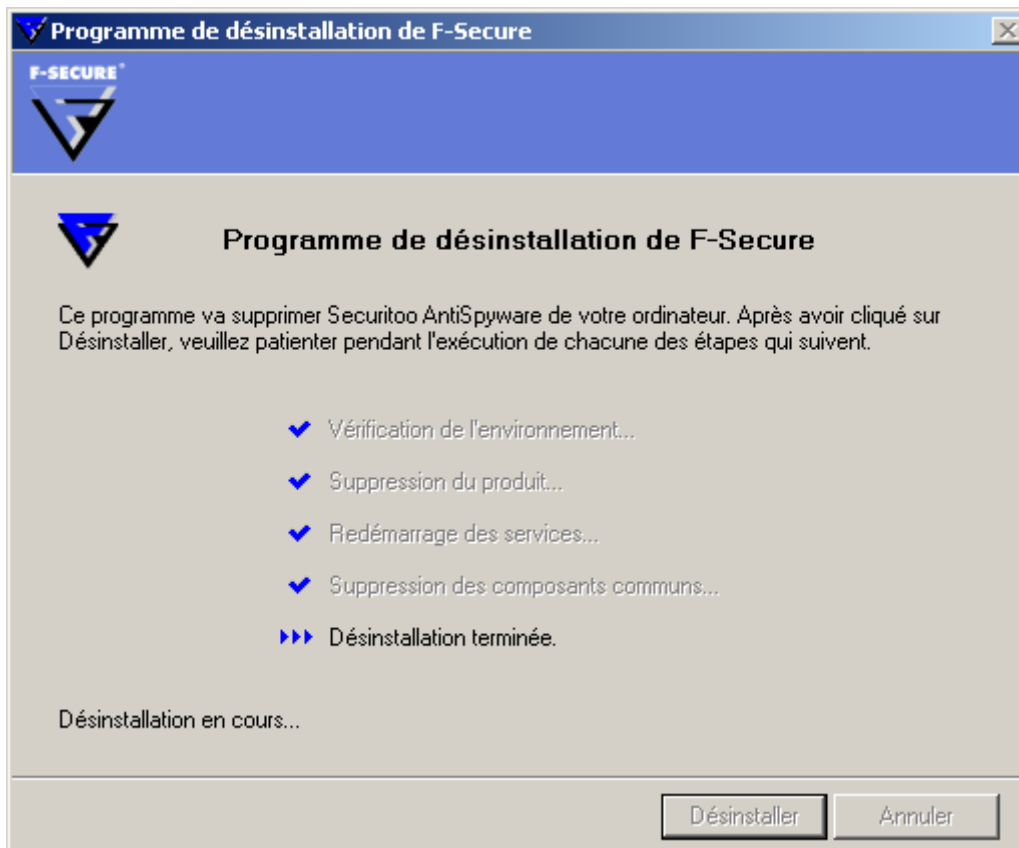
Programme de désinstallation de F-Secure

F-SECURE

Programme de désinstallation de F-Secure

Ce programme va supprimer Securitoo AntiSpyware de votre ordinateur. Après avoir cliqué sur Désinstaller, veuillez patienter pendant l'exécution de chacune des étapes qui suivent.

Vérification de l'environnement...

Suppression du produit...

Redémarrage des services...

Suppression des composants communs...

Désinstallation terminée.

Désinstallation en cours...

Désinstaller

Annuler